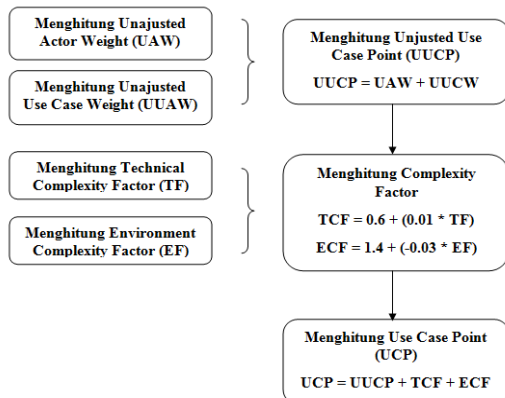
Menghitung Unajusted Actor Weight (UAW)

Menghitung Unajusted Use Case Weight (UUAW)

Menghitung Unjusted Use Case Point (UUCP)

UUCP = UAW + UUCW

Menghitung Technical Complexity Factor (TF)

Menghitung Environment Complexity Factor (EF)

Menghitung Complexity Factor

TCF = 0.6 + (0.01 * TF)

ECF = 1.4 + (-0.03 * EF)

Menghitung Use Case Point (UCP)

UCP = UUCP + TCF + ECF